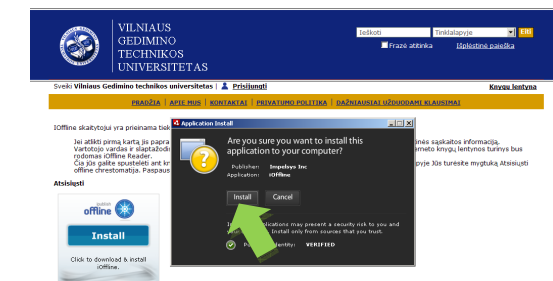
VILNIAUS GEDIMINO TECHNIKOS UNIVERSITETAS

Ieškoti
Tinklalapyje
Eiti
Frazė atitinka
Išplėstinė paieška

Sveiki Vilniaus Gedimino technikos universitetas | Prisijungti
Knygų lentyna

PRADŽIA | APIE MUS | KONTAKTAI | PRIVATUMO POLITIKA | DAŽNIAUSIAI UŽDUODAMI KLAUSIMAI

iOffline skaitytojui yra prieinama tiek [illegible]

Jei atlikti pirmą kartą jis papra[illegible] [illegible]inės sąskaitos informaciją.
Vartotojo vardas ir slaptažodi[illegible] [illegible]meto knygų lentynos turinys bus rodomas iOffline Reader.
Čia jūs galite spustelėti ant kr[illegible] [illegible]pyje Jūs turėsite mygtuką Atsisiųsti offline chrestomatija. Paspaus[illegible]

Atsisiųsti

publish offline
Install
Click to download & install iOffline.

Application Install
Are you sure you want to install this application to your computer?
Publisher: Impelsys Inc
Application: iOffline
Install
Cancel
I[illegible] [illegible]lications may present a security risk to you and y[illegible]. Install only from sources that you trust.
P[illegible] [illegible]dentity: VERIFIED